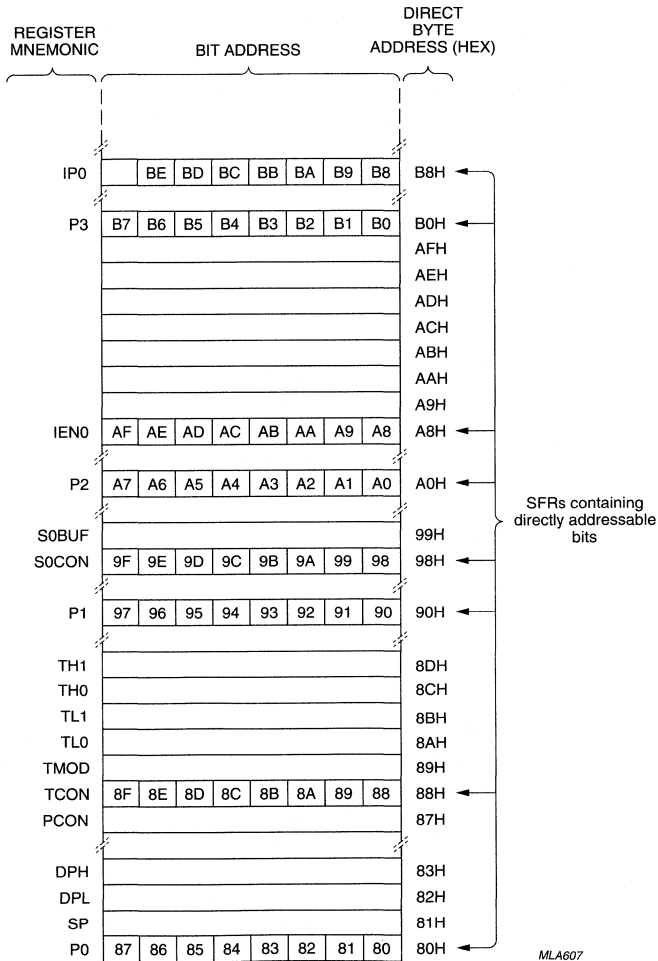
REGISTER MNEMONIC

BIT ADDRESS

DIRECT BYTE ADDRESS (HEX)

| | | | | | | | | | |
|---|---|---|---|---|---|---|---|---|---|
| IP0 | | BE | BD | BC | BB | BA | B9 | B8 | B8H |
| P3 | B7 | B6 | B5 | B4 | B3 | B2 | B1 | B0 | B0H |
| | | | | | | | | | AFH |
| | | | | | | | | | AEH |
| | | | | | | | | | ADH |
| | | | | | | | | | ACH |
| | | | | | | | | | ABH |
| | | | | | | | | | AAH |
| | | | | | | | | | A9H |
| IEN0 | AF | AE | AD | AC | AB | AA | A9 | A8 | A8H |
| P2 | A7 | A6 | A5 | A4 | A3 | A2 | A1 | A0 | A0H |
| S0BUF | | | | | | | | | 99H |
| S0CON | 9F | 9E | 9D | 9C | 9B | 9A | 99 | 98 | 98H |
| P1 | 97 | 96 | 95 | 94 | 93 | 92 | 91 | 90 | 90H |
| TH1 | | | | | | | | | 8DH |
| TH0 | | | | | | | | | 8CH |
| TL1 | | | | | | | | | 8BH |
| TL0 | | | | | | | | | 8AH |
| TMOD | | | | | | | | | 89H |
| TCON | 8F | 8E | 8D | 8C | 8B | 8A | 89 | 88 | 88H |
| PCON | | | | | | | | | 87H |
| DPH | | | | | | | | | 83H |
| DPL | | | | | | | | | 82H |
| SP | | | | | | | | | 81H |
| P0 | 87 | 86 | 85 | 84 | 83 | 82 | 81 | 80 | 80H |

SFRs containing directly addressable bits

MLA607